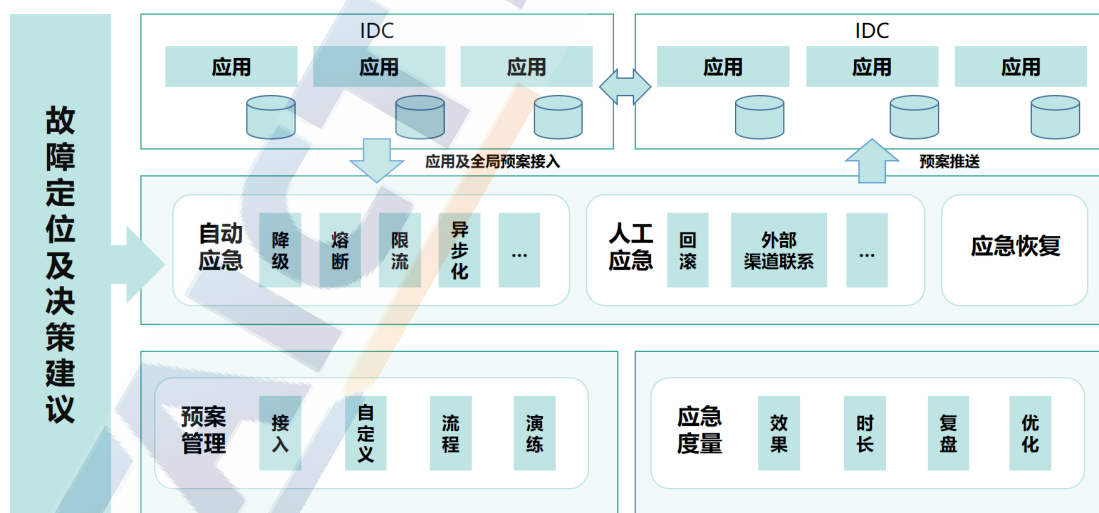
故障定位及决策建议

IDC

应用 应用 应用

IDC

应用 应用 应用

应用及全局预案接入

预案推送

自动应急

降级

熔断

限流

异步化

...

人工应急

回滚

外部渠道联系

...

应急恢复

预案管理

接入

自定义

流程

演练

应急度量

效果

时长

复盘

优化